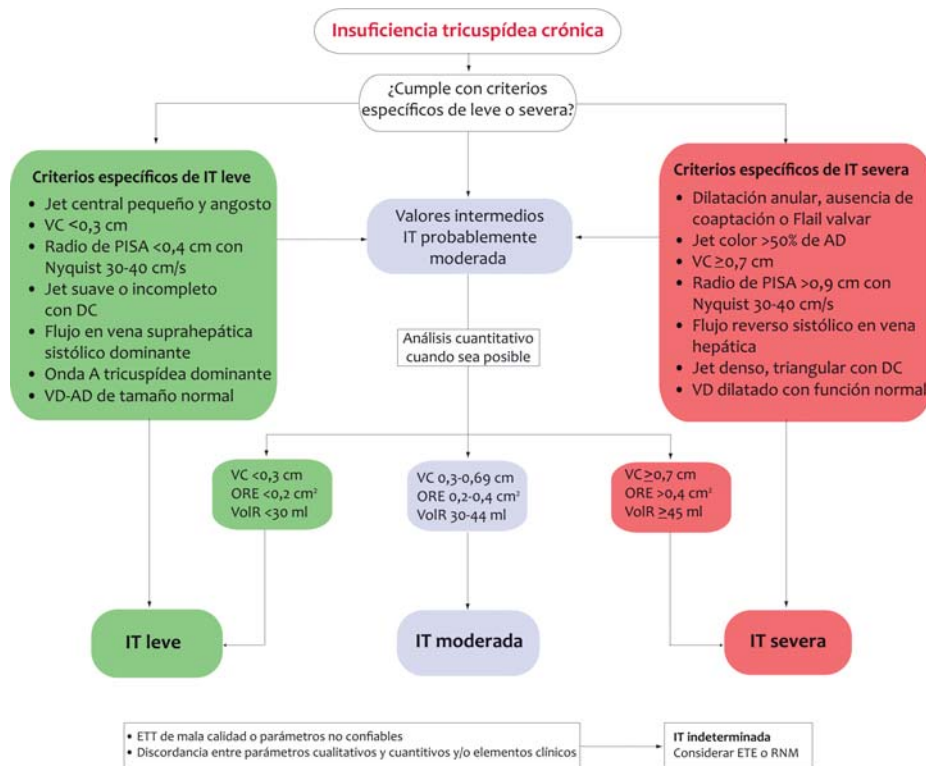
Insuficiencia tricuspídea crónica

¿Cumple con criterios específicos de leve o severa?

Criterios específicos de IT leve
• Jet central pequeño y angosto
• VC <0,3 cm
• Radio de PISA <0,4 cm con Nyquist 30-40 cm/s
• Jet suave o incompleto con DC
• Flujo en vena suprahepática sistólico dominante
• Onda A tricuspídea dominante
• VD-AD de tamaño normal

Valores intermedios IT probablemente moderada

Criterios específicos de IT severa
• Dilatación anular, ausencia de coaptación o Flail valvar
• Jet color >50% de AD
• VC ≥0,7 cm
• Radio de PISA >0,9 cm con Nyquist 30-40 cm/s
• Flujo reverso sistólico en vena hepática
• Jet denso, triangular con DC
• VD dilatado con función normal

Análisis cuantitativo cuando sea posible

VC <0,3 cm
ORE <0,2 cm²
VolR <30 ml

VC 0,3-0,69 cm
ORE 0,2-0,4 cm²
VolR 30-44 ml

VC ≥0,7 cm
ORE >0,4 cm²
VolR ≥45 ml

IT leve

IT moderada

IT severa

• ETT de mala calidad o parámetros no confiables
• Discordancia entre parámetros cualitativos y cuantitivos y/o elementos clínicos

IT indeterminada
Considerar ETE o RNM